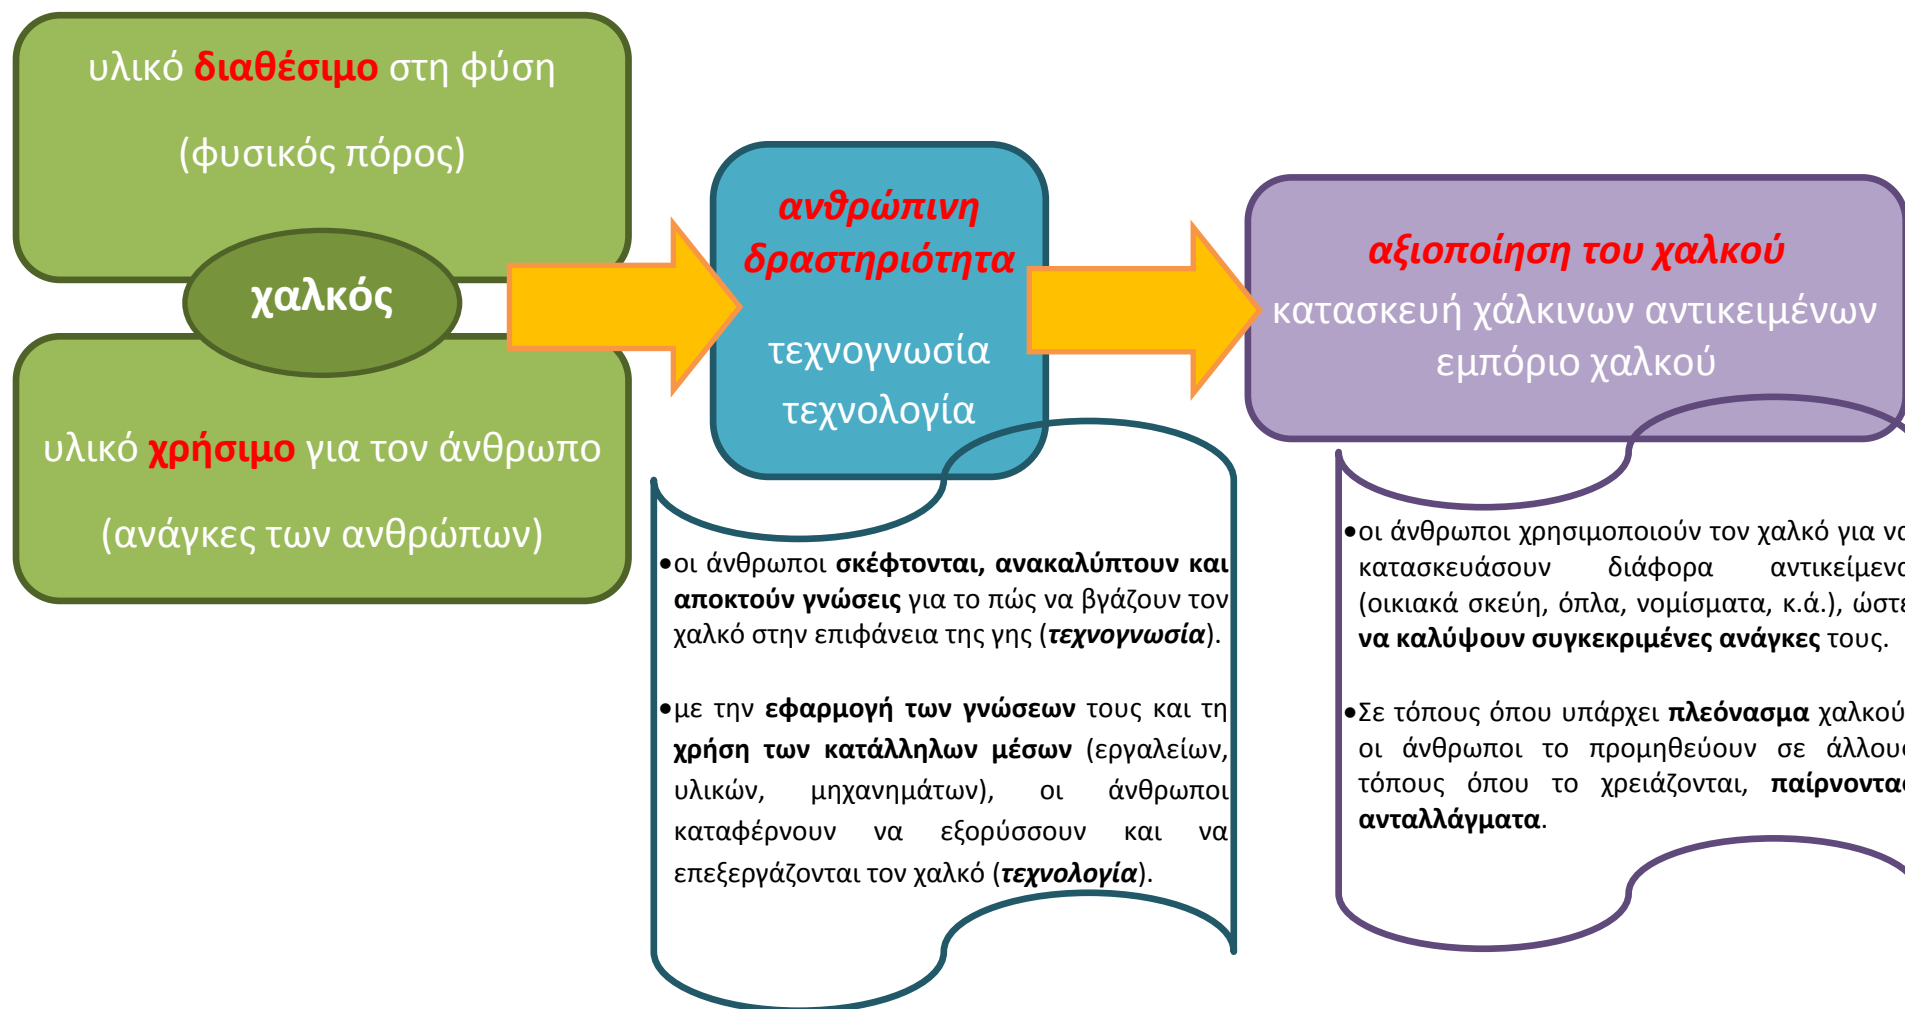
υλικό **διαθέσιμο** στη φύση

(φυσικός πόρος)

**χαλκός**

υλικό **χρήσιμο** για τον άνθρωπο

(ανάγκες των ανθρώπων)

***ανθρώπινη δραστηριότητα***

τεχνογνωσία

τεχνολογία

•οι άνθρωποι **σκέφτονται, ανακαλύπτουν και αποκτούν γνώσεις** για το πώς να βγάζουν τον χαλκό στην επιφάνεια της γης (***τεχνογνωσία***).

•με την **εφαρμογή των γνώσεων** τους και τη **χρήση των κατάλληλων μέσων** (εργαλείων, υλικών, μηχανημάτων), οι άνθρωποι καταφέρνουν να εξορύσσουν και να επεξεργάζονται τον χαλκό (***τεχνολογία***).

***αξιοποίηση του χαλκού***

κατασκευή χάλκινων αντικειμένων

εμπόριο χαλκού

•οι άνθρωποι χρησιμοποιούν τον χαλκό για να κατασκευάσουν διάφορα αντικείμενα (οικιακά σκεύη, όπλα, νομίσματα, κ.ά.), ώστε **να καλύψουν συγκεκριμένες ανάγκες** τους.

•Σε τόπους όπου υπάρχει **πλεόνασμα** χαλκού οι άνθρωποι το προμηθεύουν σε άλλους τόπους όπου το χρειάζονται, **παίρνοντας ανταλλάγματα**.